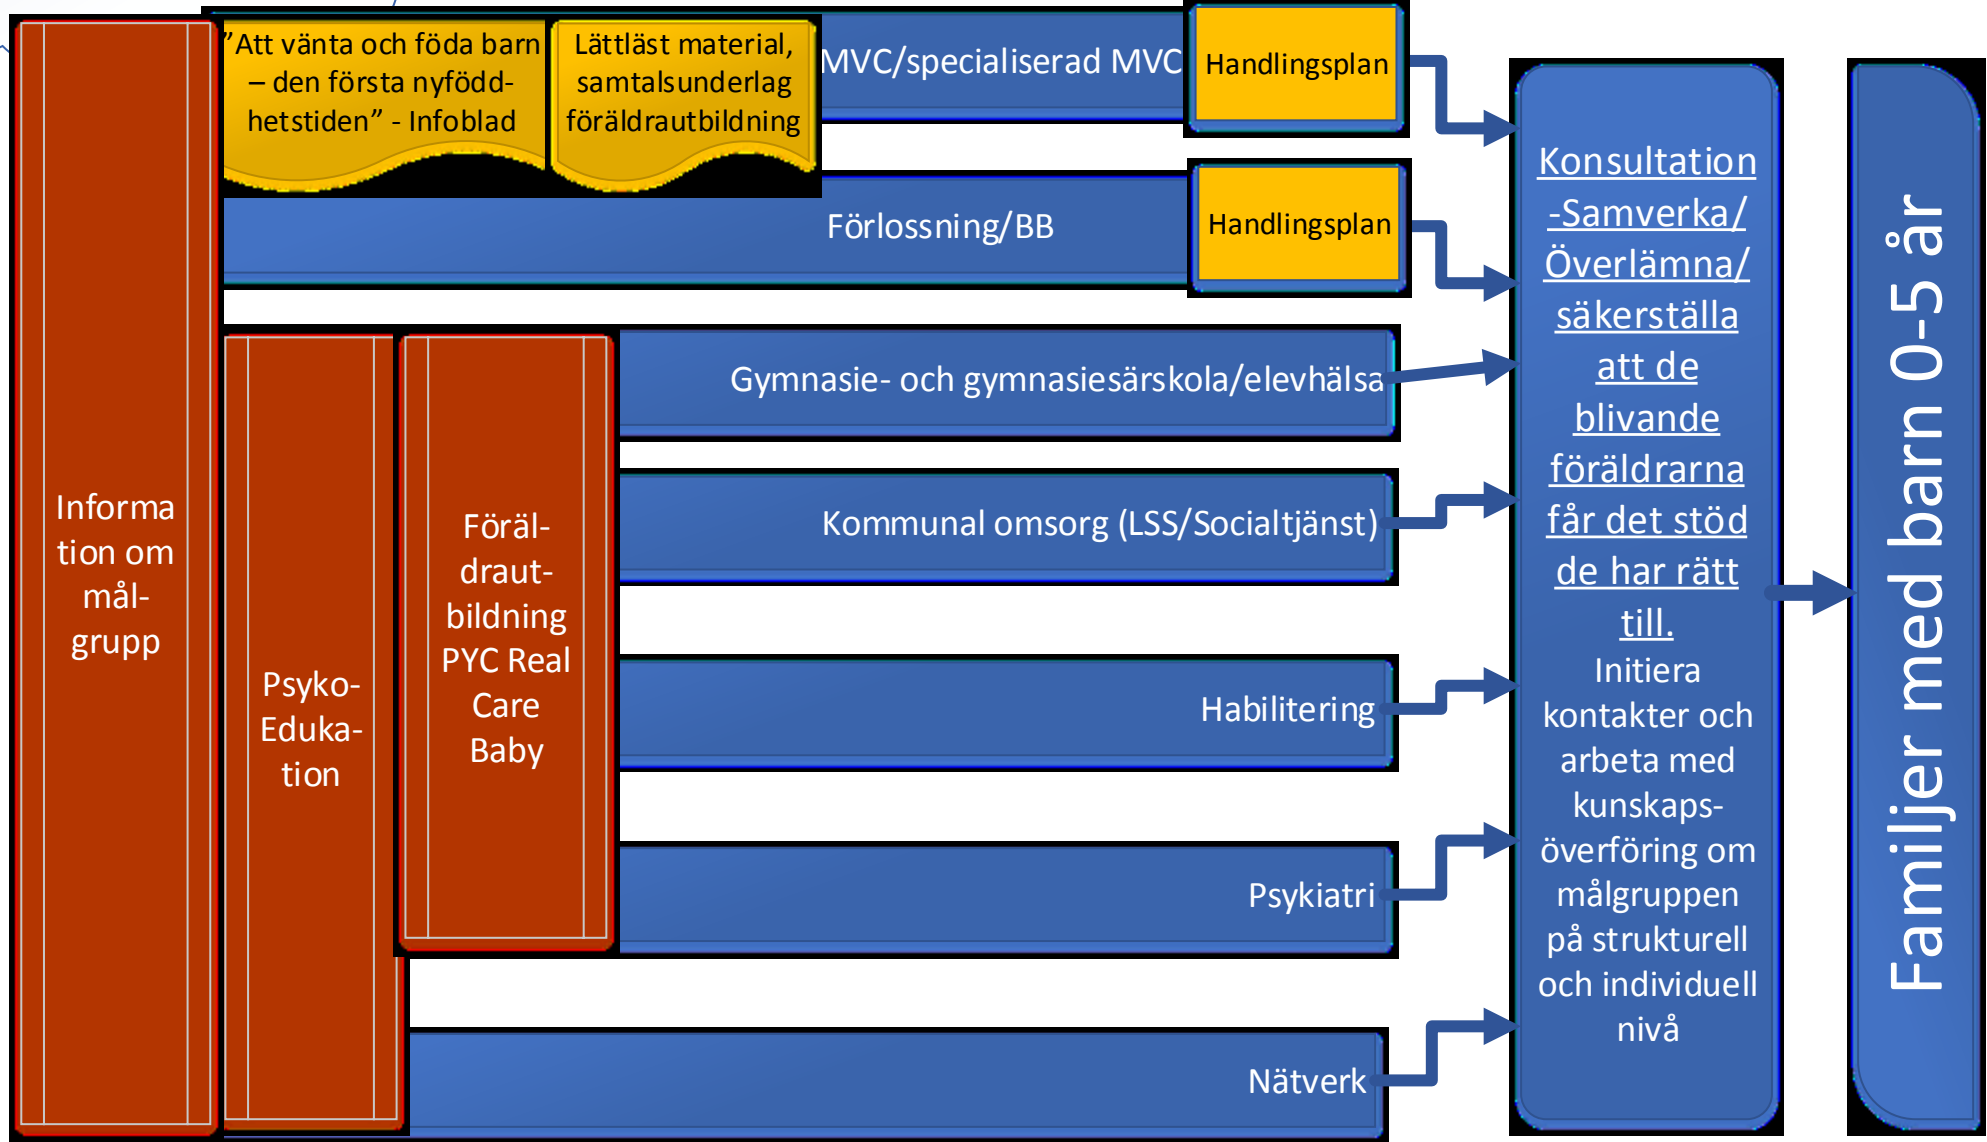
Informa tion om mål-grupp

”Att vänta och föda barn – den första nyföddhetstiden” - Infoblad

Lättläst material, samtalsunderlag föräldrautbildning

MVC/specialiserad MVC

Handlingsplan

Förlossning/BB

Handlingsplan

Psyko-Eduka-tion

Föräl-draut-bildning PYC Real Care Baby

Gymnasie- och gymnasiesärskola/elevhälsa

Kommunal omsorg (LSS/Socialtjänst)

Habilitering

Psykiatri

Nätverk

Konsultation -Samverka/ Överlämna/ säkerställa att de blivande föräldrarna får det stöd de har rätt till.
Initiera kontakter och arbeta med kunskaps-överföring om målgruppen på strukturell och individuell nivå

Familjer med barn 0-5 år